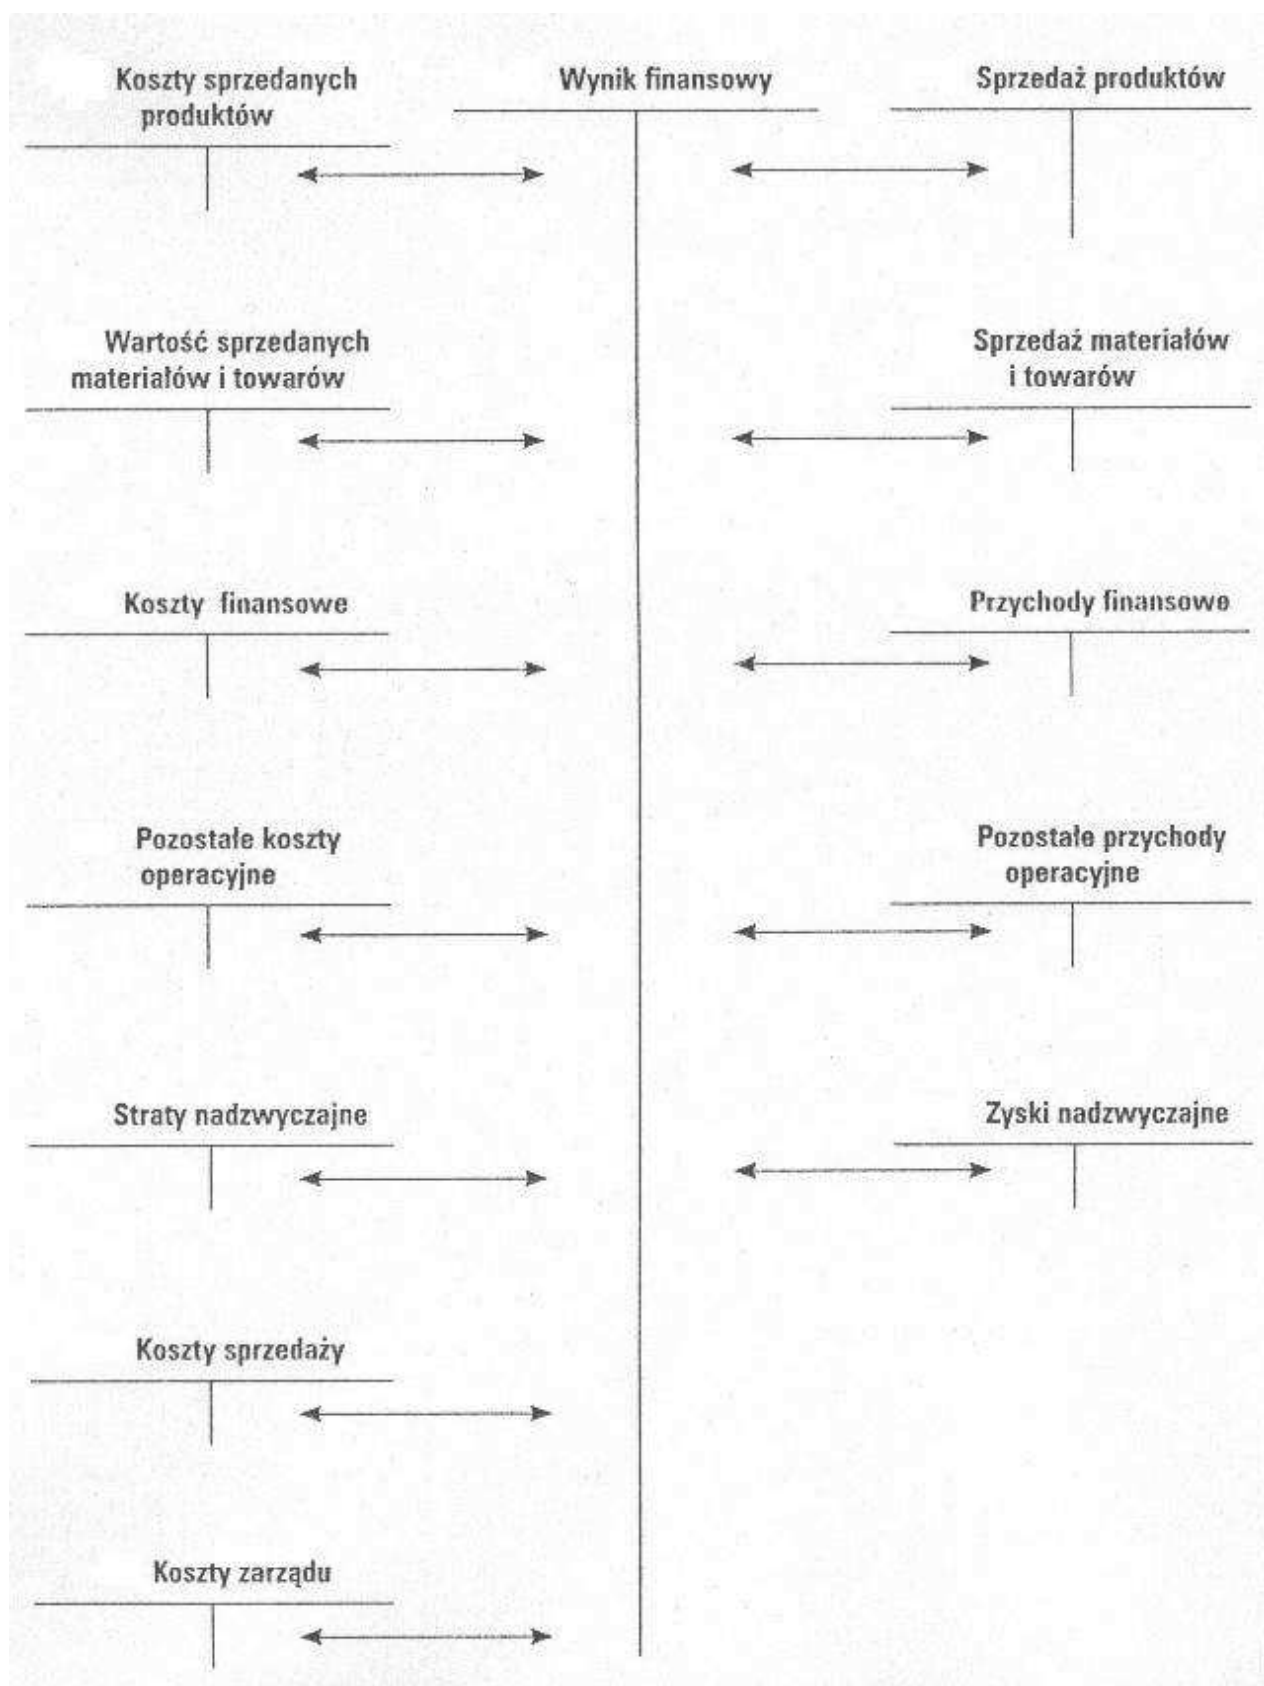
Koszty sprzedanych produktów

Wynik finansowy

Sprzedaż produktów

Wartość sprzedanych materiałów i towarów

Sprzedaż materiałów i towarów

Koszty finansowe

Przychody finansowe

Pozostałe koszty operacyjne

Pozostałe przychody operacyjne

Straty nadzwyczajne

Zyski nadzwyczajne

Koszty sprzedaży

Koszty zarządu